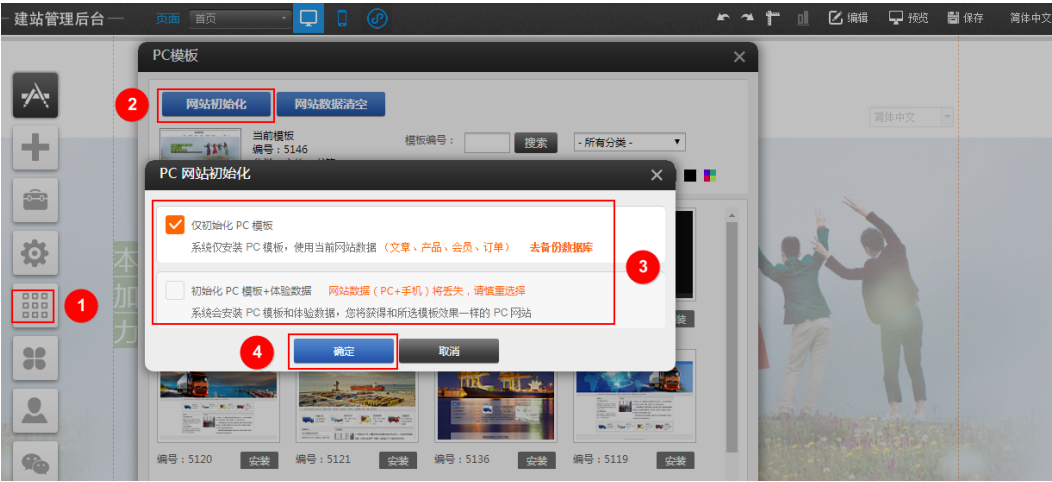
建站管理后台

页面 首页

编辑 预览 保存 简体中文

PC模板

2

网站初始化 网站数据清空

当前模板
编号：5146

模板编号： 搜索 - 所有分类 -

简体中文

PC 网站初始化

仅初始化 PC 模板
系统仅安装 PC 模板，使用当前网站数据（文章、产品、会员、订单） 去备份数据库

3

初始化 PC 模板+体验数据 网站数据（PC+手机）将丢失，请慎重选择
系统会安装 PC 模板和体验数据，您将获得和所选模板效果一样的 PC 网站

1

4

确定 取消

本
加
力

安装

编号：5120 安装 编号：5121 安装 编号：5136 安装 编号：5119 安装